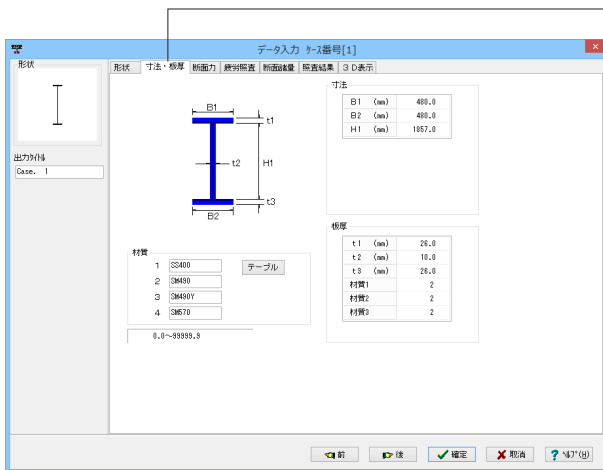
データ入力 ｹｰｽ番号[1]

形状

出力ﾀｲﾄﾙ

Case. 1

形状 寸法・板厚 断面力 疲労照査 断面諸量 照査結果 ３Ｄ表示

B1

t1

t2

H1

t3

B2

寸法

| B1 (mm) | 480.0 |
|---|---|
| B2 (mm) | 480.0 |
| H1 (mm) | 1857.0 |

板厚

| t1 (mm) | 26.0 |
|---|---|
| t2 (mm) | 10.0 |
| t3 (mm) | 26.0 |
| 材質1 | 2 |
| 材質2 | 2 |
| 材質3 | 2 |

材質

1 SS400

2 SM490

3 SM490Y

4 SM570

テーブル

0.0～89999.9

前 後 確定 取消 ﾍﾙﾌﾟ(H)